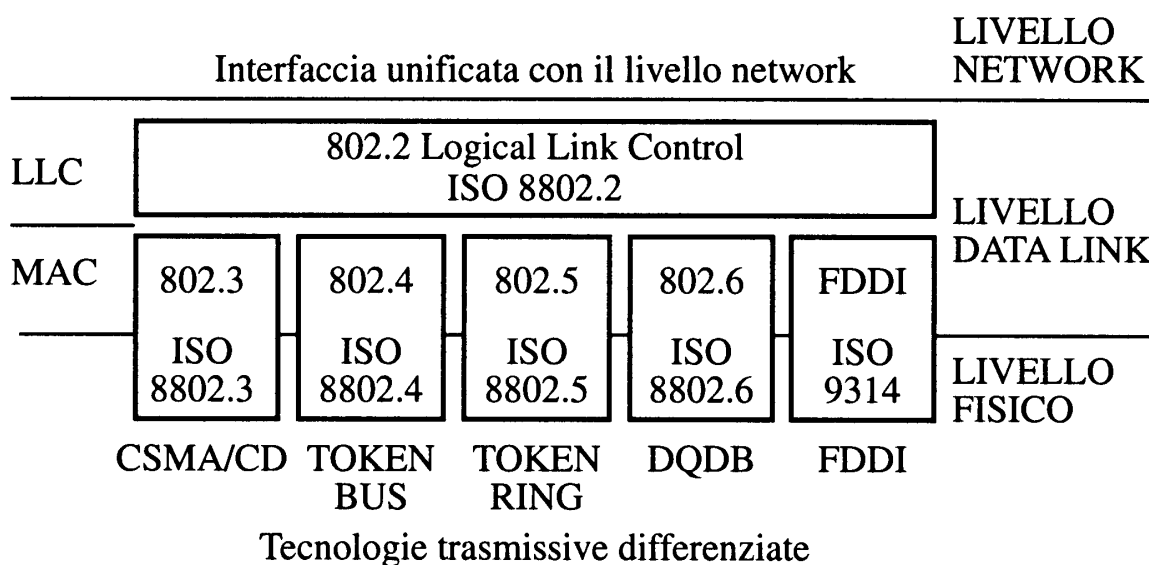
Interfaccia unificata con il livello network

LIVELLO NETWORK

LLC

802.2 Logical Link Control
ISO 8802.2

LIVELLO DATA LINK

MAC

802.3

ISO 8802.3

802.4

ISO 8802.4

802.5

ISO 8802.5

802.6

ISO 8802.6

FDDI

ISO 9314

LIVELLO FISICO

CSMA/CD

TOKEN BUS

TOKEN RING

DQDB

FDDI

Tecnologie trasmissive differenziate